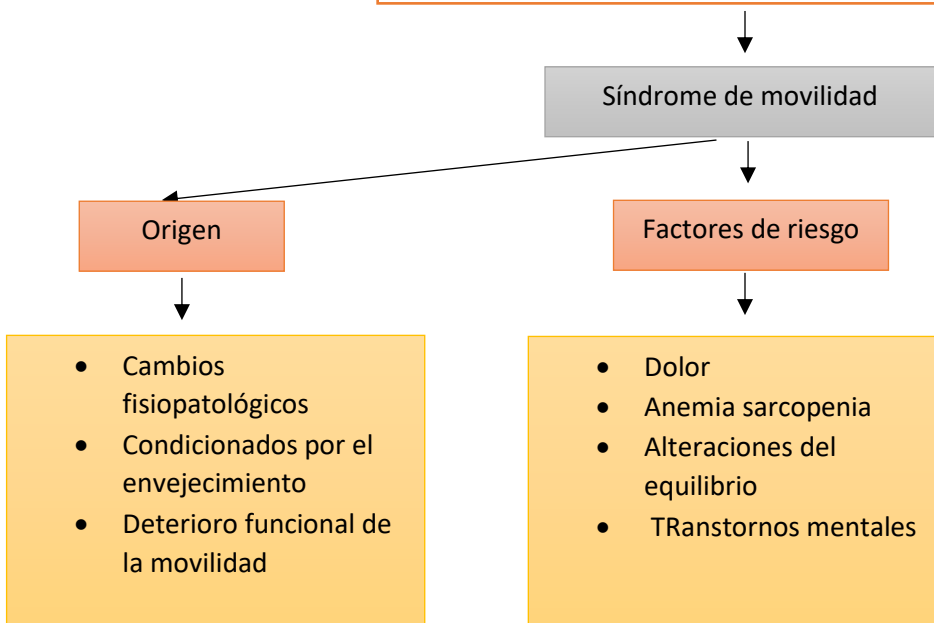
Síndrome de movilidad

Origen

Factores de riesgo

- Cambios fisiopatológicos
- Condicionados por el envejecimiento
- Deterioro funcional de la movilidad

- Dolor
- Anemia sarcopenia
- Alteraciones del equilibrio
- TRanstornos mentales